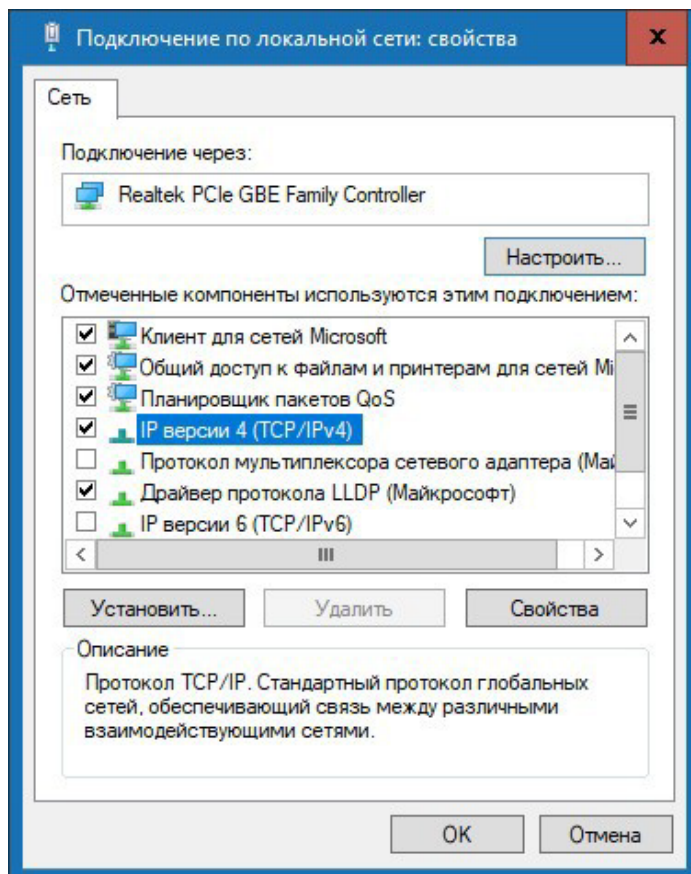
Подключение по локальной сети: свойства

x

Сеть

Подключение через:

Realtek PCIe GBE Family Controller

Настроить...

Отмеченные компоненты используются этим подключением:

Клиент для сетей Microsoft
Общий доступ к файлам и принтерам для сетей Mi
Планировщик пакетов QoS
IP версии 4 (TCP/IPv4)
Протокол мультиплексора сетевого адаптера (Май
Драйвер протокола LLDP (Майкрософт)
IP версии 6 (TCP/IPv6)

Установить...

Удалить

Свойства

Описание

Протокол TCP/IP. Стандартный протокол глобальных сетей, обеспечивающий связь между различными взаимодействующими сетями.

OK

Отмена